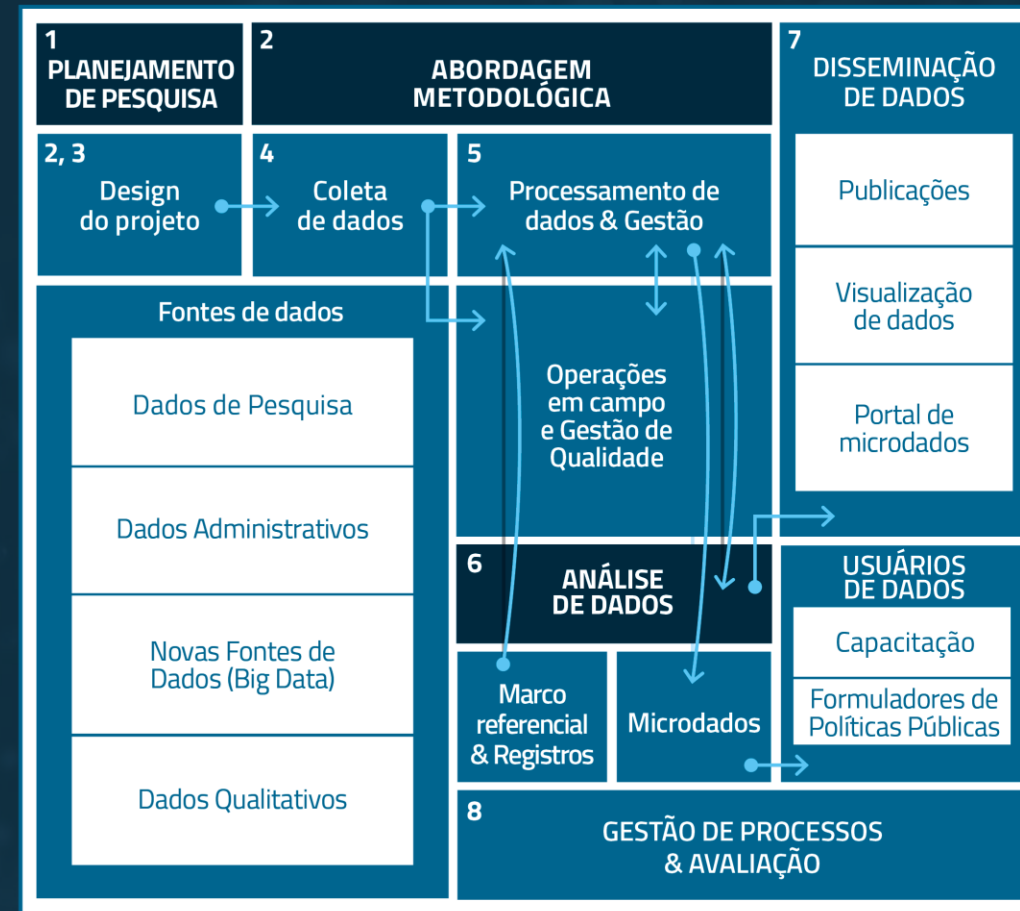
1
PLANEJAMENTO DE PESQUISA

2
ABORDAGEM METODOLÓGICA

7
DISSEMINAÇÃO DE DADOS

2, 3
Design do projeto

4
Coleta de dados

5
Processamento de dados & Gestão

Publicações

Visualização de dados

Portal de microdados

Fontes de dados

Dados de Pesquisa

Dados Administrativos

Novas Fontes de Dados (Big Data)

Dados Qualitativos

Operações em campo e Gestão de Qualidade

6
ANÁLISE DE DADOS

USUÁRIOS DE DADOS

Capacitação

Formuladores de Políticas Públicas

Marco referencial & Registros

Microdados

8
GESTÃO DE PROCESSOS & AVALIAÇÃO